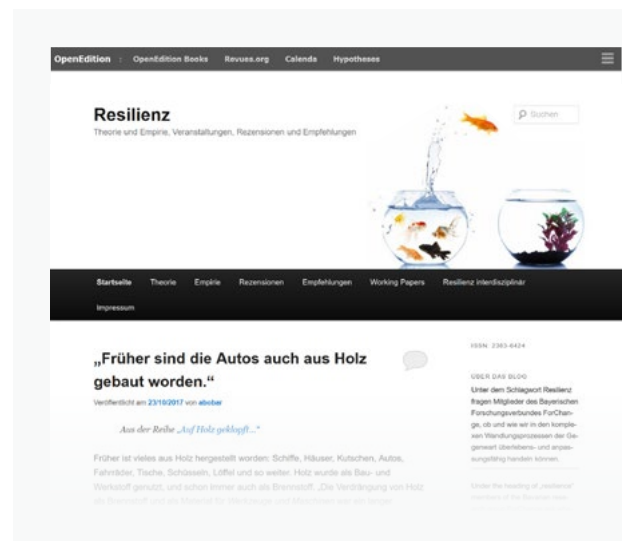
OpenEdition : OpenEdition Books Revues.org Calenda Hypotheses

Resilienz

Theorie und Empirie, Veranstaltungen, Rezensionen und Empfehlungen

Suchen

Startseite Theorie Empirie Rezensionen Empfehlungen Working Papers Resilienz interdisziplinär

Impressum

„Früher sind die Autos auch aus Holz gebaut worden."

Veröffentlicht am 23/10/2017 von abcbar

Aus der Reihe „Auf Holz geklopft ..."

Früher ist vieles aus Holz hergestellt worden: Schiffe, Häuser, Kutschen, Autos, Fahrräder, Tische, Schüsseln, Löffel und so weiter. Holz wurde als Bau- und Werkstoff genutzt, und schon immer auch als Brennstoff. „Die Verdrängung von Holz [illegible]

ISSN: 2363-6424

ÜBER DAS BLOG

Unter dem Schlagwort Resilienz fragen Mitglieder des Bayerischen Forschungsverbundes ForChange, ob und wie wir in den komplexen Wandlungsprozessen der Gegenwart überlebens- und anpassungsfähig handeln können.

Under the heading of „resilience" members of the Bavarian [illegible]